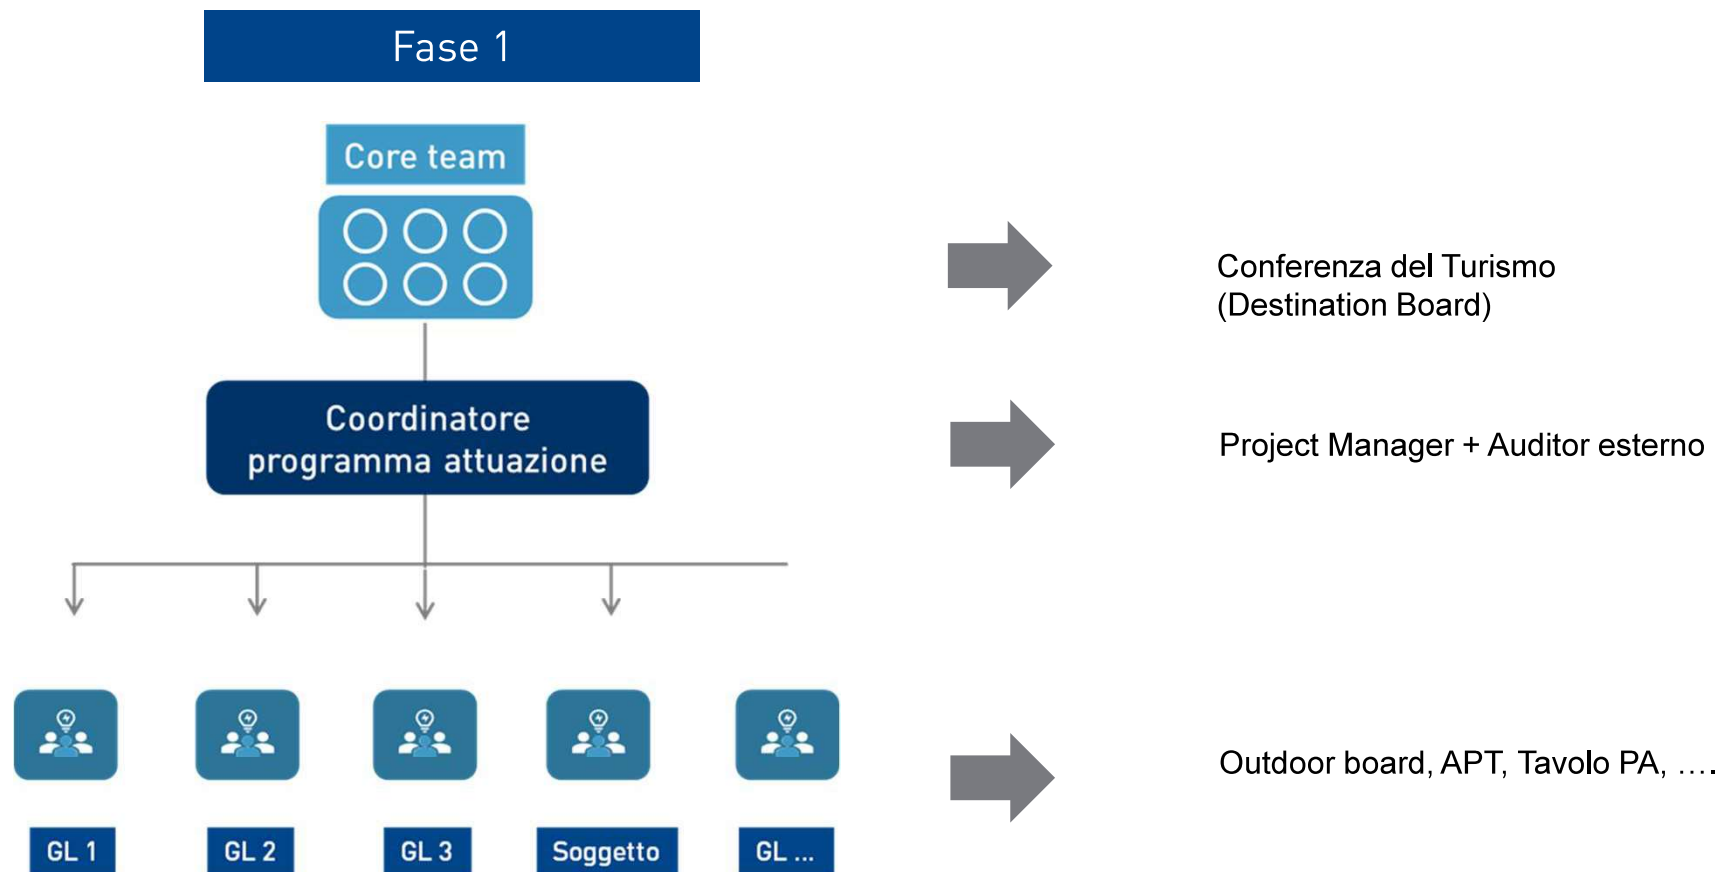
Fase 1

Core team

Coordinatore programma attuazione

GL 1

GL 2

GL 3

Soggetto

GL ...

Conferenza del Turismo (Destination Board)

Project Manager + Auditor esterno

Outdoor board, APT, Tavolo PA, ….